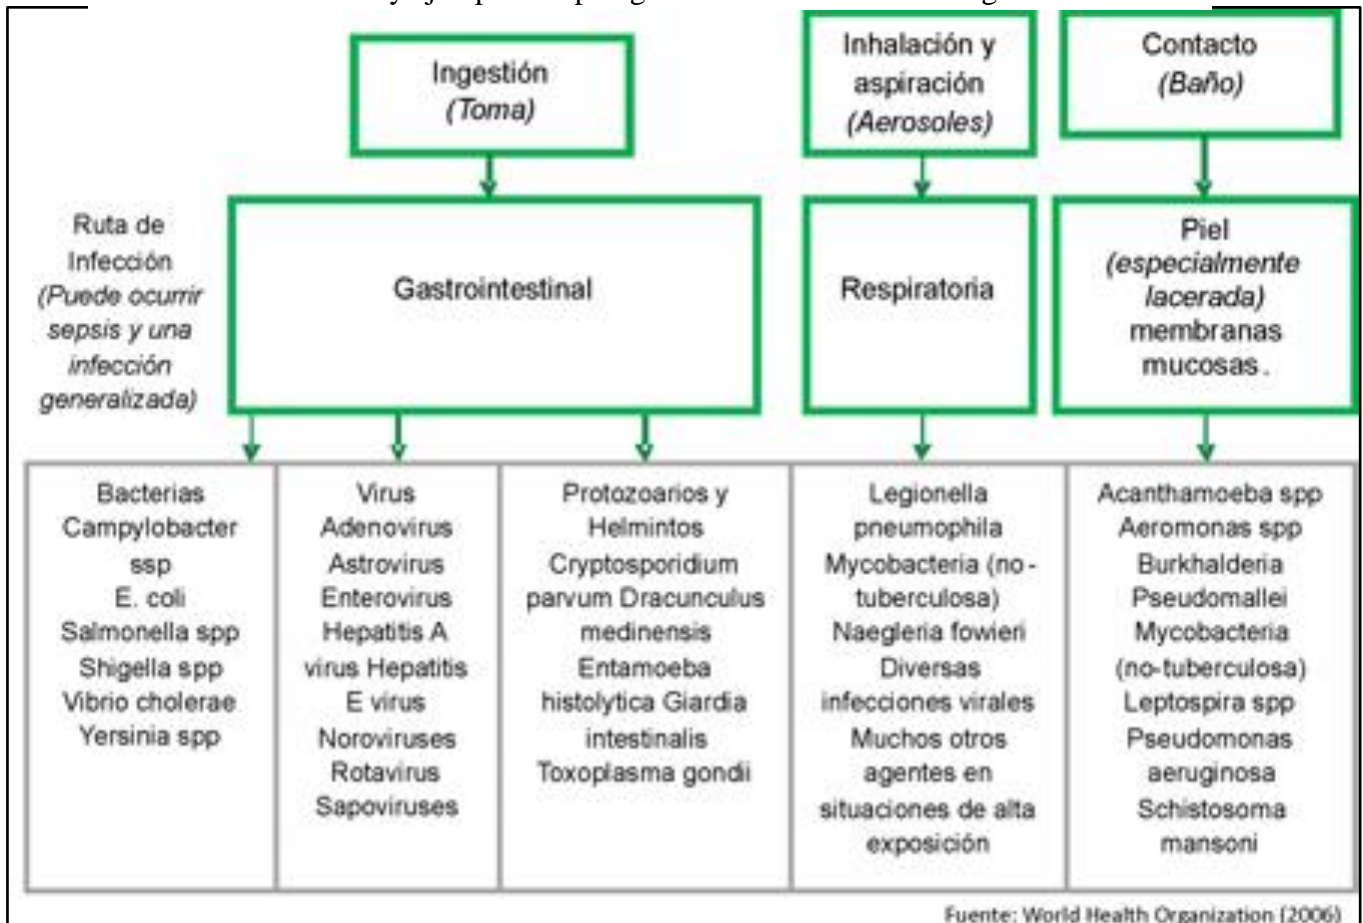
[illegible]

Ingestión
*(Toma)*

Inhalación y aspiración
*(Aerosoles)*

Contacto
*(Baño)*

Ruta de Infección
*(Puede ocurrir sepsis y una infección generalizada)*

Gastrointestinal

Respiratoria

Piel
*(especialmente lacerada)*
membranas mucosas.

| Bacterias Campylobacter ssp E. coli Salmonella spp Shigella spp Vibrio cholerae Yersinia spp | Virus Adenovirus Astrovirus Enterovirus Hepatitis A virus Hepatitis E virus Noroviruses Rotavirus Sapoviruses | Protozoarios y Helmintos Cryptosporidium parvum Dracunculus medinensis Entamoeba histolytica Giardia intestinalis Toxoplasma gondii | Legionella pneumophila Mycobacteria (no-tuberculosa) Naegleria fowieri Diversas infecciones virales Muchos otros agentes en situaciones de alta exposición | Acanthamoeba spp Aeromonas spp Burkhalderia Pseudomallei Mycobacteria (no-tuberculosa) Leptospira spp Pseudomonas aeruginosa Schistosoma mansoni |
|---|---|---|---|---|

Fuente: World Health Organization (2006)